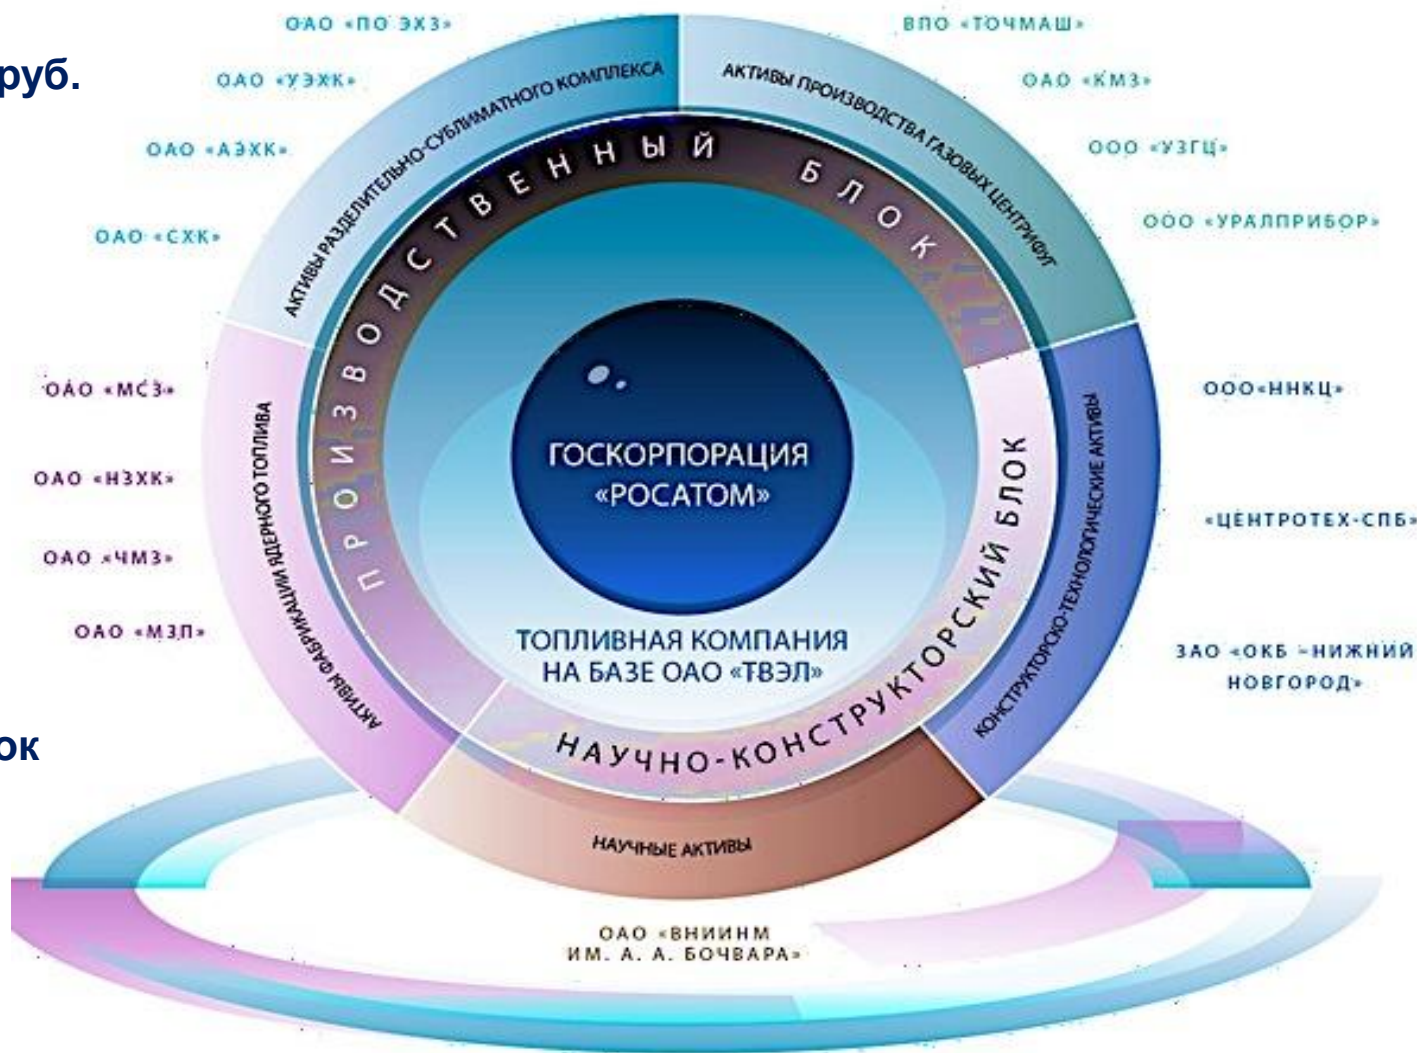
руб.

ок

ОАО «ПО ЭХЗ»

ОАО «УЭХК»

ОАО «АЭХК»

ОАО «СХК»

ВПО «ТОЧМАШ»

ОАО «КМЗ»

ООО «УЗГЦ»

ООО «УРАЛПРИБОР»

АКТИВЫ РАЗДЕЛИТЕЛЬНО-СУБЛИМАТНОГО КОМПЛЕКСА

АКТИВЫ ПРОИЗВОДСТВА ГАЗОВЫХ ЦЕНТРИФУГ

ПРОИЗВОДСТВЕННЫЙ БЛОК

ОАО «МСЗ»

ОАО «НЗХК»

ОАО «ЧМЗ»

ОАО «МЗП»

АКТИВЫ ФАБРИКАЦИИ ЯДЕРНОГО ТОПЛИВА

ГОСКОРПОРАЦИЯ «РОСАТОМ»

ТОПЛИВНАЯ КОМПАНИЯ НА БАЗЕ ОАО «ТВЭЛ»

НАУЧНО-КОНСТРУКТОРСКИЙ БЛОК

КОНСТРУКТОРСКО-ТЕХНОЛОГИЧЕСКИЕ АКТИВЫ

ООО«ННКЦ»

«ЦЕНТРОТЕХ-СПБ»

ЗАО «ОКБ - НИЖНИЙ НОВГОРОД»

НАУЧНЫЕ АКТИВЫ

ОАО «ВНИИНМ ИМ. А. А. БОЧВАРА»